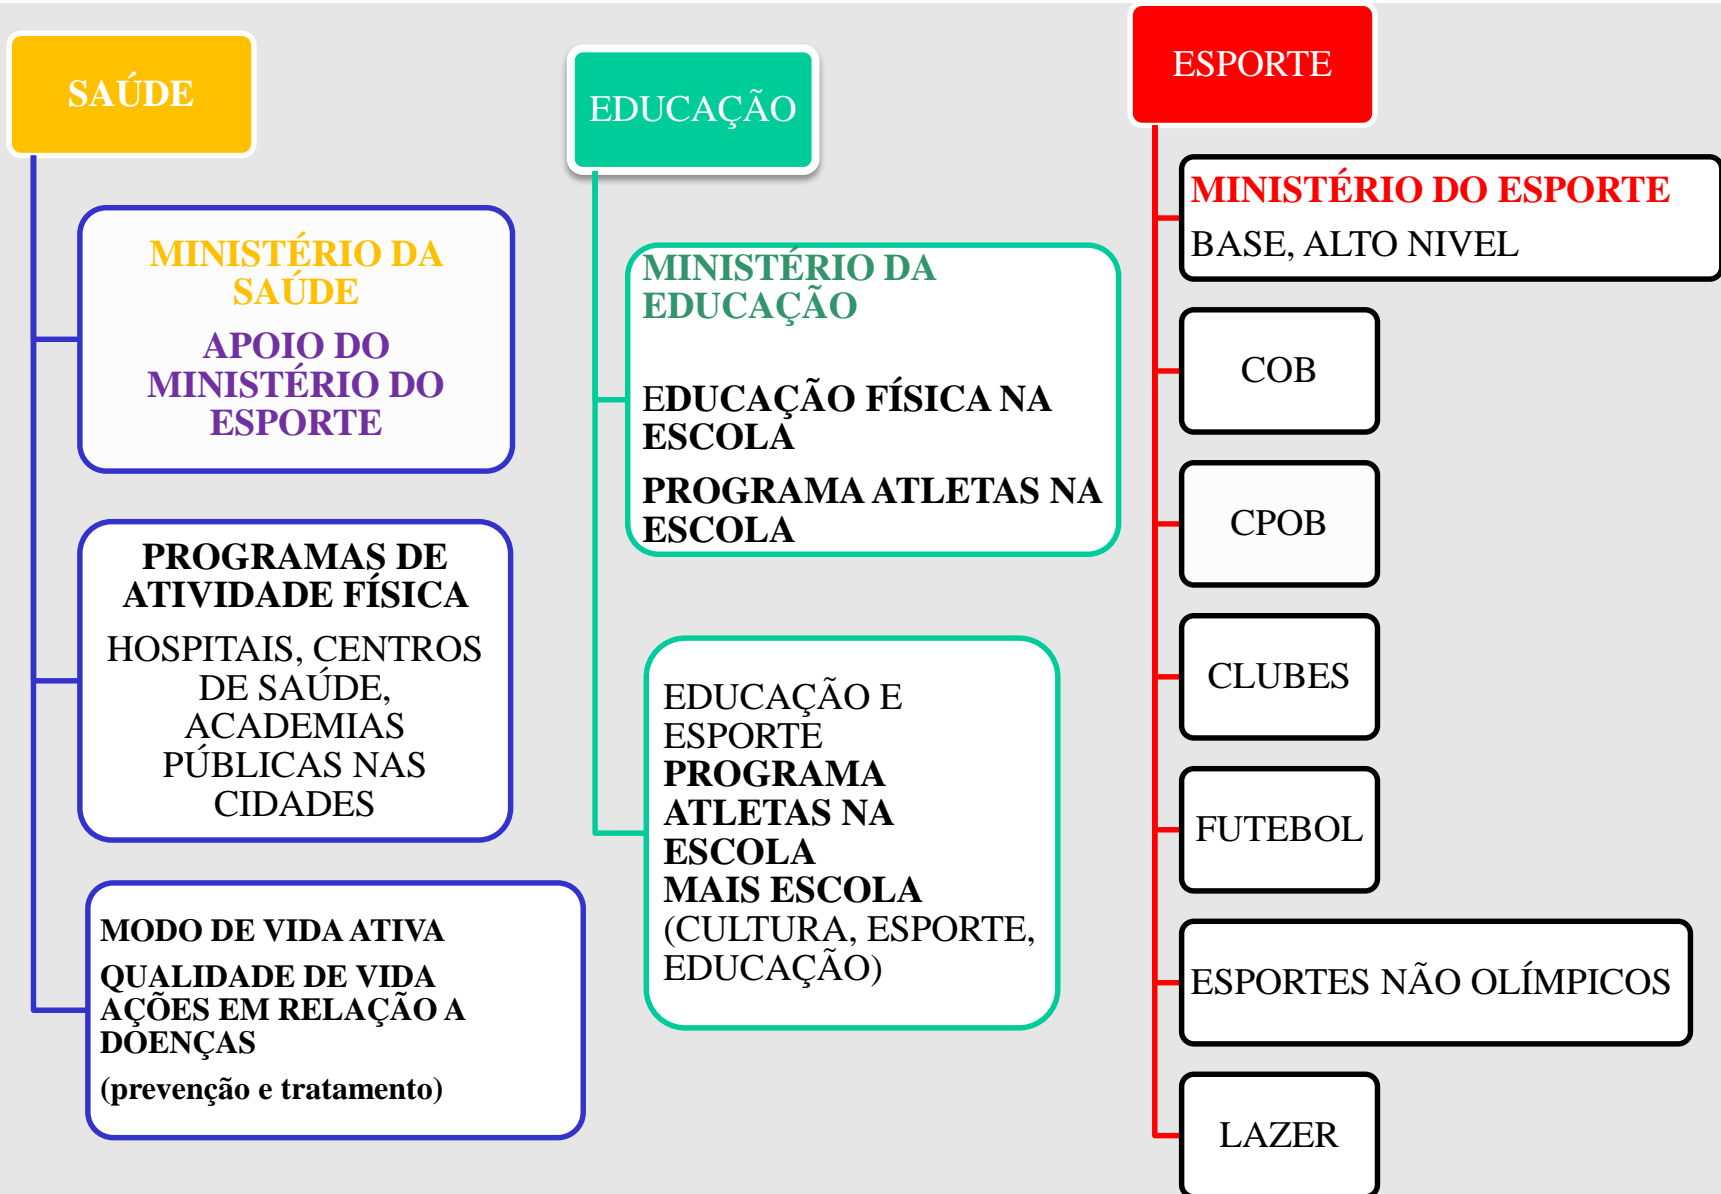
SAÚDE

MINISTÉRIO DA SAÚDE

APOIO DO MINISTÉRIO DO ESPORTE

PROGRAMAS DE ATIVIDADE FÍSICA

HOSPITAIS, CENTROS DE SAÚDE, ACADEMIAS PÚBLICAS NAS CIDADES

MODO DE VIDA ATIVA

QUALIDADE DE VIDA
AÇÕES EM RELAÇÃO A DOENÇAS

(prevenção e tratamento)

EDUCAÇÃO

MINISTÉRIO DA EDUCAÇÃO

EDUCAÇÃO FÍSICA NA ESCOLA

PROGRAMA ATLETAS NA ESCOLA

EDUCAÇÃO E ESPORTE
PROGRAMA ATLETAS NA ESCOLA
MAIS ESCOLA
(CULTURA, ESPORTE, EDUCAÇÃO)

ESPORTE

MINISTÉRIO DO ESPORTE
BASE, ALTO NIVEL

COB

CPOB

CLUBES

FUTEBOL

ESPORTES NÃO OLÍMPICOS

LAZER